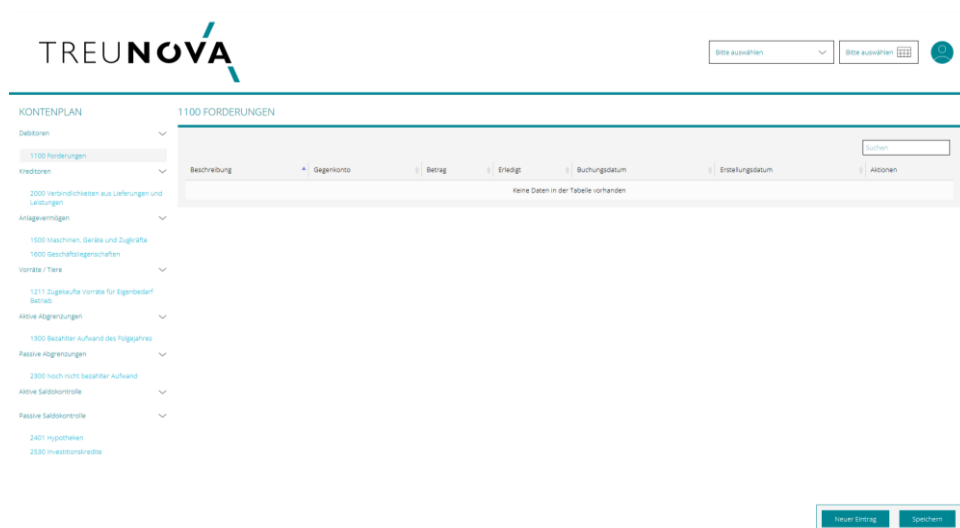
TREUNOVA

Bitte auswählen
Bitte auswählen

KONTENPLAN

Debitoren
1100 Forderungen
Kreditoren
2000 Verbindlichkeiten aus Lieferungen und Leistungen
Anlagevermögen
1500 Maschinen, Geräte und Zugkräfte
1600 Geschäftsliegenschaften
Vorräte / Tiere
1211 Zugekaufte Vorräte für Eigenbedarf Betrieb
Aktive Abgrenzungen
1300 Bezahlter Aufwand des Folgejahres
Passive Abgrenzungen
2300 Noch nicht bezahlter Aufwand
Aktive Saldokontrolle
Passive Saldokontrolle
2401 Hypotheken
2530 Investitionskredite

1100 FORDERUNGEN

Suchen

| Beschreibung | Gegenkonto | Betrag | Erledigt | Buchungsdatum | Erstellungsdatum | Aktionen |
|---|---|---|---|---|---|---|
| Keine Daten in der Tabelle vorhanden | | | | | | |

Neuer Eintrag
Speichern